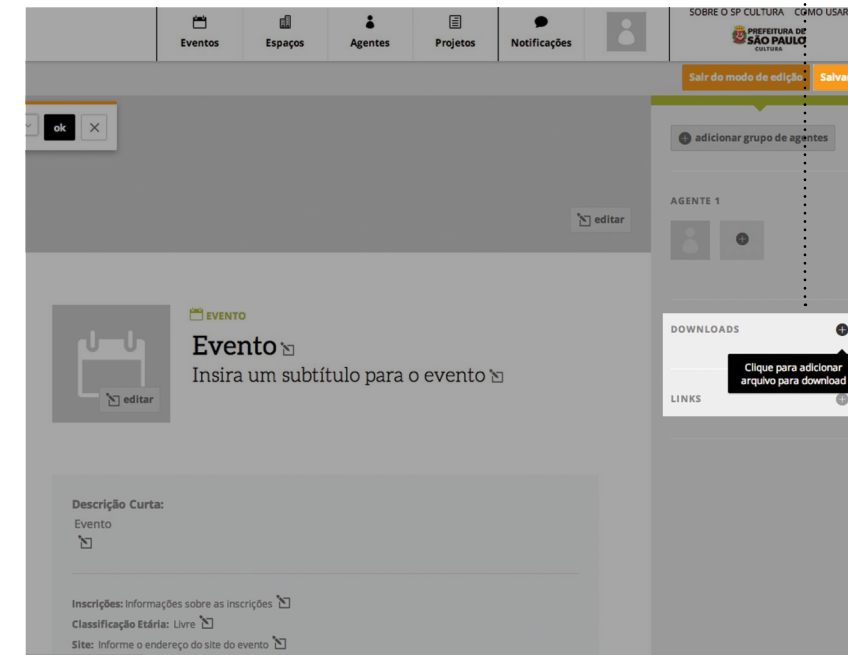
Eventos Espaços Agentes Projetos Notificações

SOBRE O SP CULTURA COMO USAR

PREFEITURA DE SÃO PAULO CULTURA

Sair do modo de edição Salvar

ok ×

adicionar grupo de agentes

editar

AGENTE 1

EVENTO

Evento

Insira um subtítulo para o evento

editar

DOWNLOADS

Clique para adicionar arquivo para download

LINKS

Descrição Curta:
Evento

Inscrições: Informações sobre as inscrições
Classificação Etária: Livre
Site: Informe o endereço do site do evento